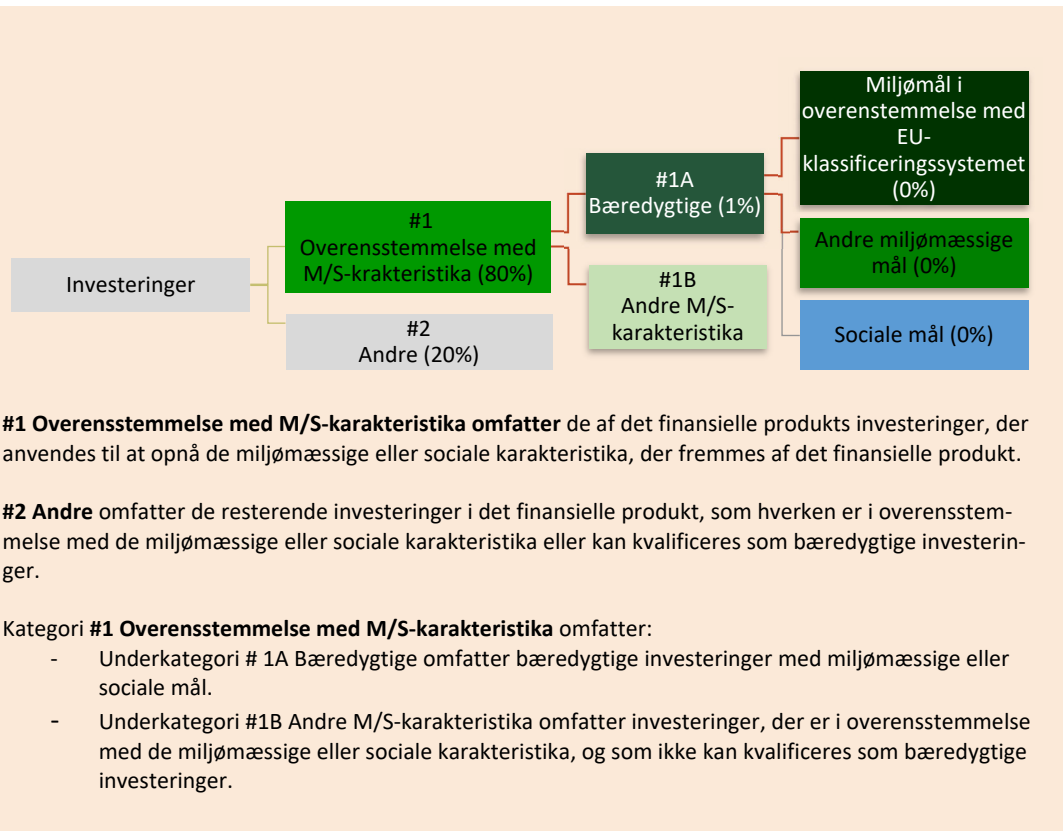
Investeringer

#1
Overensstemmelse med M/S-krakteristika (80%)

#2
Andre (20%)

#1A
Bæredygtige (1%)

#1B
Andre M/S-karakteristika

Miljømål i overenstemmelse med EU-klassificeringssystemet (0%)

Andre miljømæssige mål (0%)

Sociale mål (0%)

**#1 Overensstemmelse med M/S-karakteristika omfatter** de af det finansielle produkts investeringer, der anvendes til at opnå de miljømæssige eller sociale karakteristika, der fremmes af det finansielle produkt.

**#2 Andre** omfatter de resterende investeringer i det finansielle produkt, som hverken er i overensstemmelse med de miljømæssige eller sociale karakteristika eller kan kvalificeres som bæredygtige investeringer.

Kategori **#1 Overensstemmelse med M/S-karakteristika** omfatter:

- Underkategori # 1A Bæredygtige omfatter bæredygtige investeringer med miljømæssige eller sociale mål.
- Underkategori #1B Andre M/S-karakteristika omfatter investeringer, der er i overensstemmelse med de miljømæssige eller sociale karakteristika, og som ikke kan kvalificeres som bæredygtige investeringer.